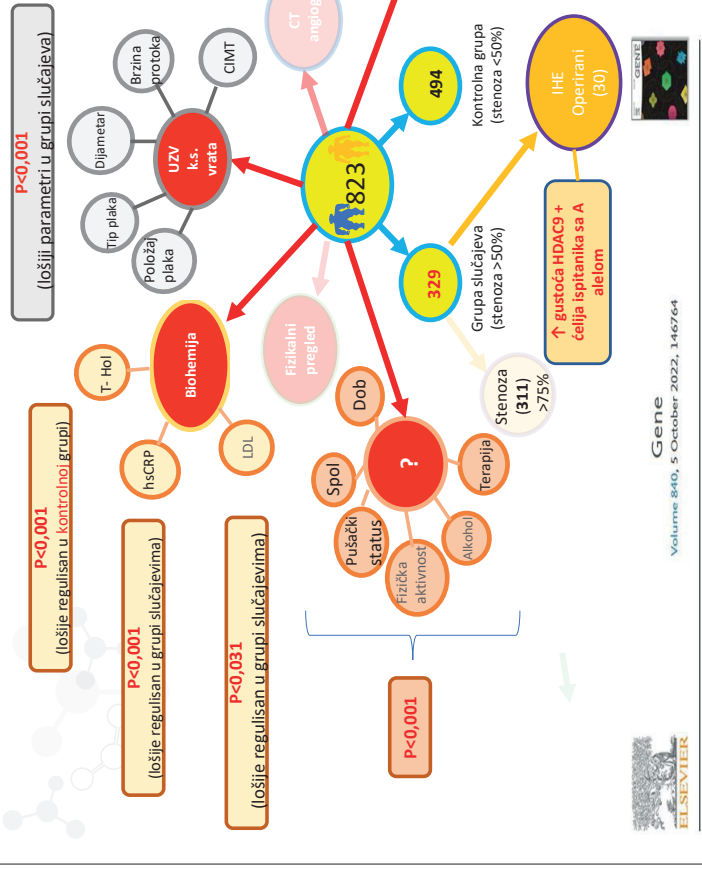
P<0,001
(lošiji parametri u grupi slučajeva)

Brzina protoka

CIMT

Dijametar

UZV k.s. vrata

Tip plaka

Položaj plaka

CT angiog

823

494

Kontrolna grupa (stenoza <50%)

IHE Operirani (30)

GENE

329

Grupa slučajeva (stenoza >50%)

↑ gustoća HDAC9 + ćelija ispitanika sa A alelom

Stenoza (311) >75%

Fizikalni pregled

Biohemija

T- Hol

hsCRP

LDL

P<0,001
(loše regulisan u kontrolnoj grupi)

P<0,001
(loše regulisan u grupi slučajevima)

P<0,031
(loše regulisan u grupi slučajevima)

Dob

Spol

?

Terapija

Pušački status

Fizička aktivnost

Alkohol

P<0,001

Gene
Volume 840, 5 October 2022, 146764

ELSEVIER